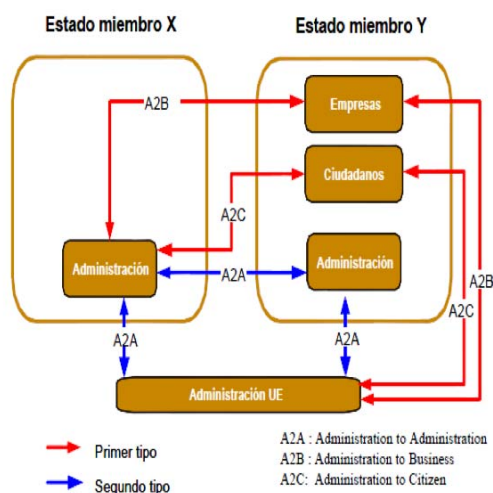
Estado miembro X

Estado miembro Y

A2B

Empresas

Ciudadanos

A2C

Administración

A2A

Administración

A2B

A2C

A2A

A2A

Administración UE

Primer tipo

Segundo tipo

A2A : Administration to Administration
A2B : Administration to Business
A2C: Administration to Citizen